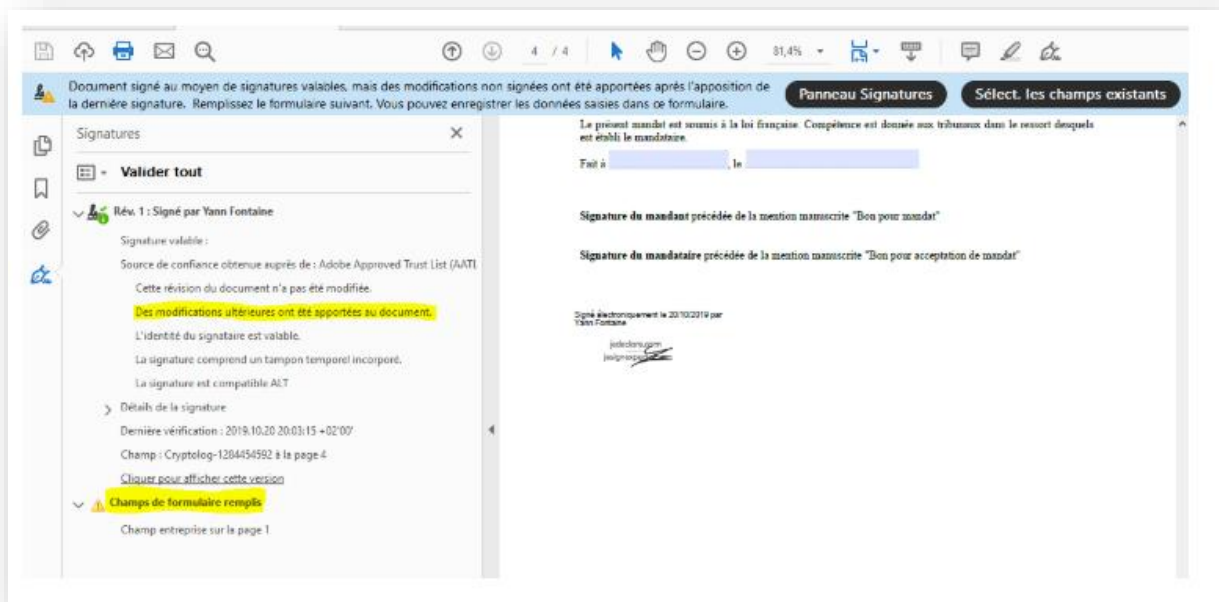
4 / 4 81,4%

Document signé au moyen de signatures valables, mais des modifications non signées ont été apportées après l'apposition de la dernière signature. Remplissez le formulaire suivant. Vous pouvez enregistrer les données saisies dans ce formulaire.

Panneau Signatures

Sélect. les champs existants

Signatures

Valider tout

Rév. 1 : Signé par Yann Fontaine

Signature valable :

Source de confiance obtenue auprès de : Adobe Approved Trust List (AATL

Cette révision du document n'a pas été modifiée.

Des modifications ultérieures ont été apportées au document.

L'identité du signataire est valable.

La signature comprend un tampon temporel incorporé.

La signature est compatible ALT

Détails de la signature

Dernière vérification : 2019.10.20 20:03:15 +02'00'

Champ : Cryptolog-1284454592 à la page 4

Cliquer pour afficher cette version

Champs de formulaire remplis

Champ entreprise sur la page 1

Le présent mandat est soumis à la loi française. Compétence est donnée aux tribunaux dans le ressort desquels est établi le mandataire.

Fait à , le

Signature du mandant précédée de la mention manuscrite "Bon pour mandat"

Signature du mandataire précédée de la mention manuscrite "Bon pour acceptation de mandat"

Signé électroniquement le 20/10/2019 par Yann Fontaine

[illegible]